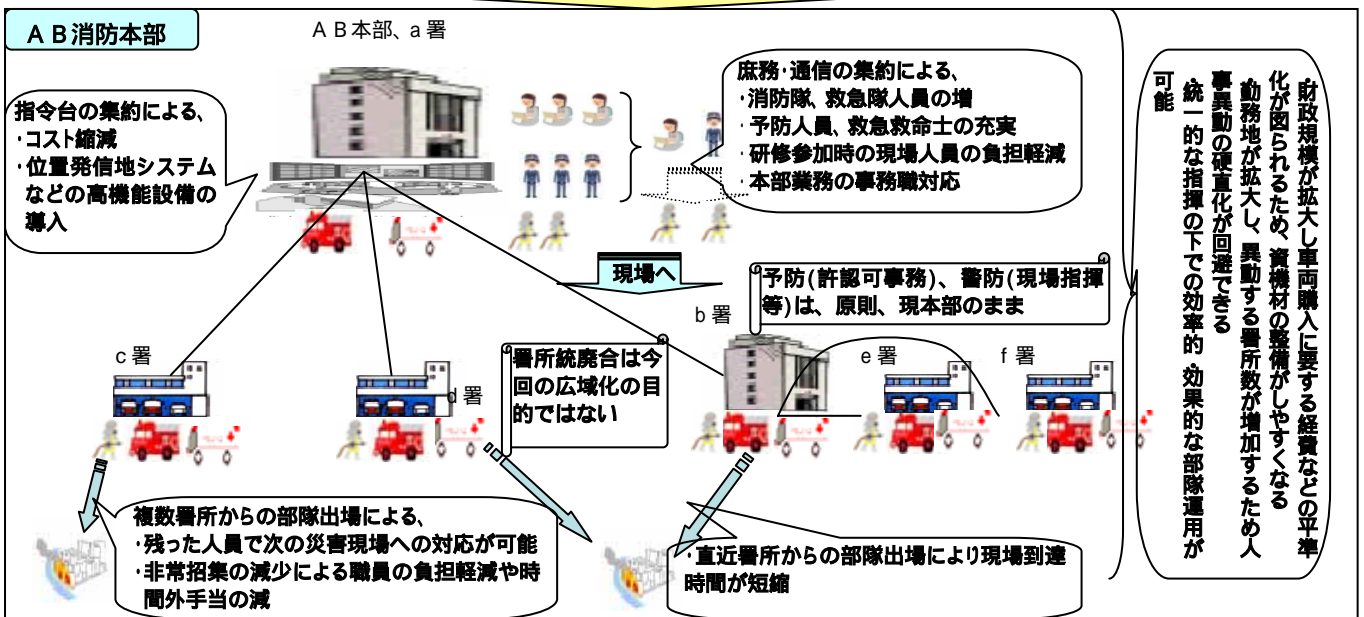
ＡＢ消防本部

ＡＢ本部、ａ署

指令台の集約による、
･コスト縮減
･位置発信地システムなどの高機能設備の導入

庶務･通信の集約による、
･消防隊、救急隊人員の増
･予防人員、救急救命士の充実
･研修参加時の現場人員の負担軽減
･本部業務の事務職対応

財政規模が拡大し車両購入に要する経費などの平準化が図られるため、資機材の整備がしやすくなる
勤務地が拡大し、異動する署所数が増加するため人事異動の硬直化が回避できる
統一的な指揮の下での効率的 効果的な部隊運用が可能

現場へ

予防(許認可事務)、警防(現場指揮等)は、原則、現本部のまま

ｂ署

ｃ署

ｄ署

署所統廃合は今回の広域化の目的ではない

ｅ署

ｆ署

複数署所からの部隊出場による、
･残った人員で次の災害現場への対応が可能
･非常招集の減少による職員の負担軽減や時間外手当の減

･直近署所からの部隊出場により現場到達時間が短縮